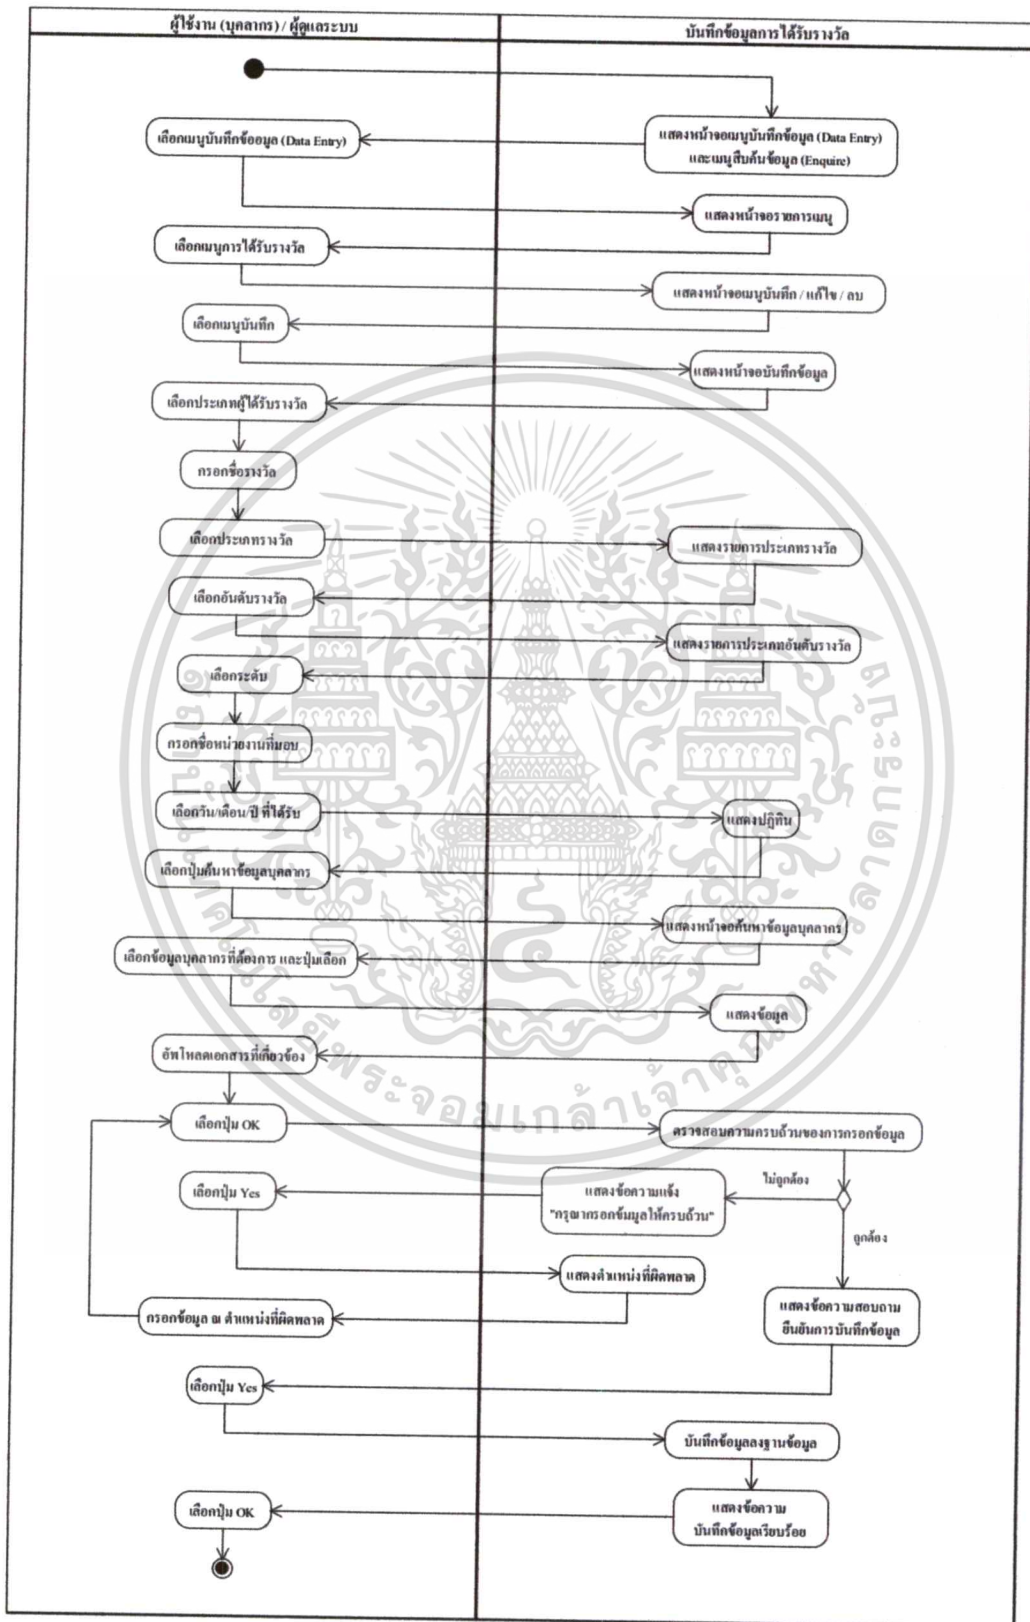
ผู้ใช้งาน (บุคลากร) / ผู้ดูแลระบบ

บันทึกข้อมูลการได้รับรางวัล

แสดงหน้าจอเมนูบันทึกข้อมูล (Data Entry) และเมนูสืบค้นข้อมูล (Enquire)

เลือกเมนูบันทึกข้อมูล (Data Entry)

แสดงหน้าจอรายการเมนู

เลือกเมนูการได้รับรางวัล

แสดงหน้าจอเมนูบันทึก / แก้ไข / ลบ

เลือกเมนูบันทึก

แสดงหน้าจอบันทึกข้อมูล

เลือกประเภทผู้ได้รับรางวัล

กรอกชื่อรางวัล

เลือกประเภทรางวัล

แสดงรายการประเภทรางวัล

เลือกอันดับรางวัล

แสดงรายการประเภทอันดับรางวัล

เลือกระดับ

กรอกชื่อหน่วยงานที่มอบ

เลือกวัน/เดือน/ปี ที่ได้รับ

แสดงปฏิทิน

เลือกปุ่มค้นหาข้อมูลบุคลากร

แสดงหน้าจอค้นหาข้อมูลบุคลากร

เลือกข้อมูลบุคลากรที่ต้องการ และปุ่มเลือก

แสดงข้อมูล

อัพโหลดเอกสารที่เกี่ยวข้อง

เลือกปุ่ม OK

ตรวจสอบความครบถ้วนของการกรอกข้อมูล

ไม่ถูกต้อง

แสดงข้อความแจ้ง "กรุณากรอกข้อมูลให้ครบถ้วน"

เลือกปุ่ม Yes

ถูกต้อง

แสดงตำแหน่งที่ผิดพลาด

กรอกข้อมูล ณ ตำแหน่งที่ผิดพลาด

แสดงข้อความสอบถามยืนยันการบันทึกข้อมูล

เลือกปุ่ม Yes

บันทึกข้อมูลลงฐานข้อมูล

แสดงข้อความ บันทึกข้อมูลเรียบร้อย

เลือกปุ่ม OK

มหาวิทยาลัยเทคโนโลยีพระจอมเกล้าเจ้าคุณทหารลาดกระบัง